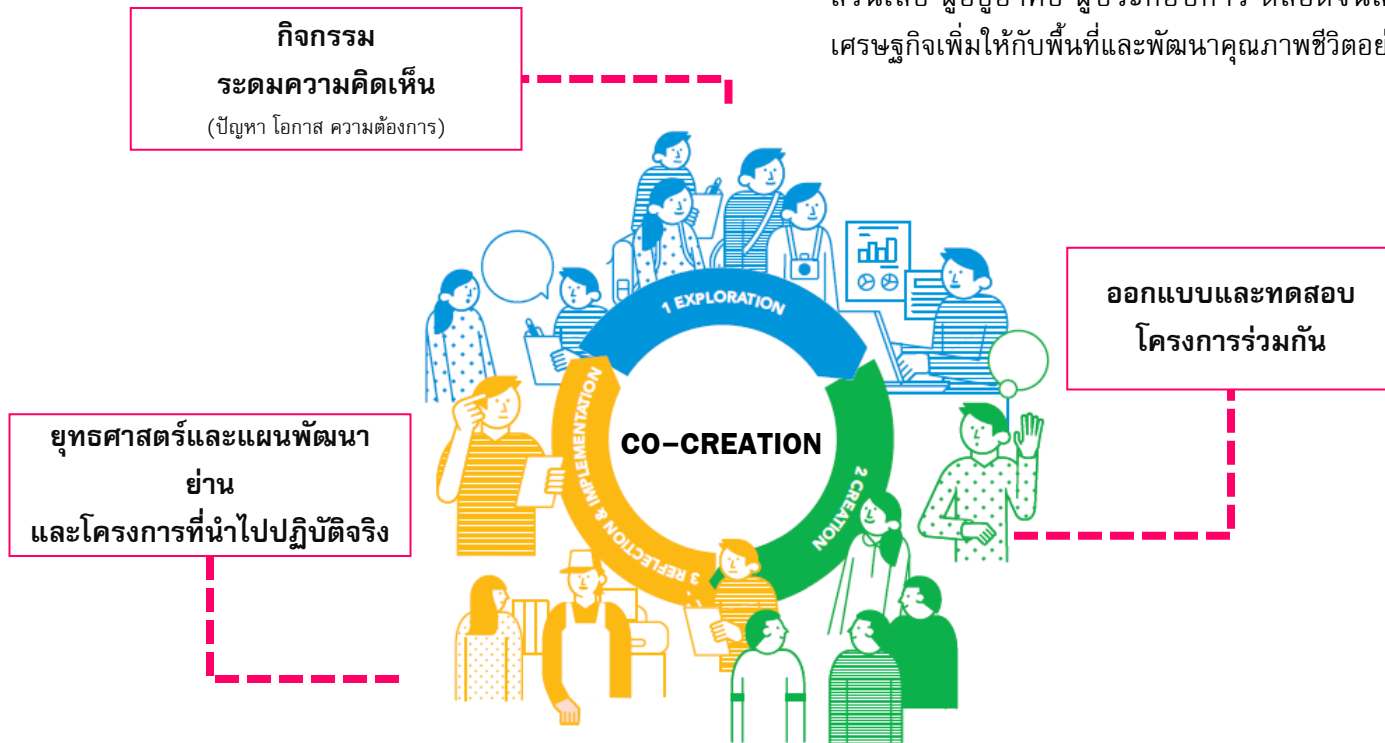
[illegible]
เศรษฐกิจเพิ่มให้กับพื้นที่และพัฒนาคุณภาพชีวิตอย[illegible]

กิจกรรม
ระดมความคิดเห็น
(ปัญหา โอกาส ความต้องการ)

1 EXPLORATION

ออกแบบและทดสอบ
โครงการร่วมกัน

CO–CREATION

2 CREATION

3 REFLECTION & IMPLEMENTATION

ยุทธศาสตร์และแผนพัฒนา
ย่าน
และโครงการที่นำไปปฏิบัติจริง